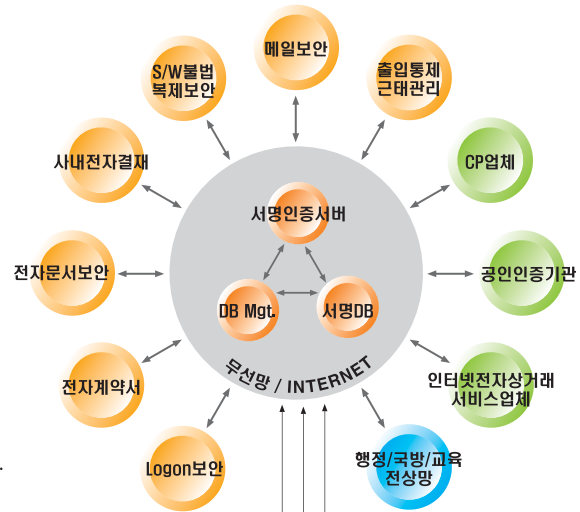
메일보안

S/W불법 복제보안

출입통제 근태관리

사내전자결재

CP업체

서명인증서버

전자문서보안

공인인증기관

DB Mgt.

서명DB

전자계약서

무선망 / INTERNET

인터넷전자상거래 서비스업체

Logon보안

행정/국방/교육 전산망